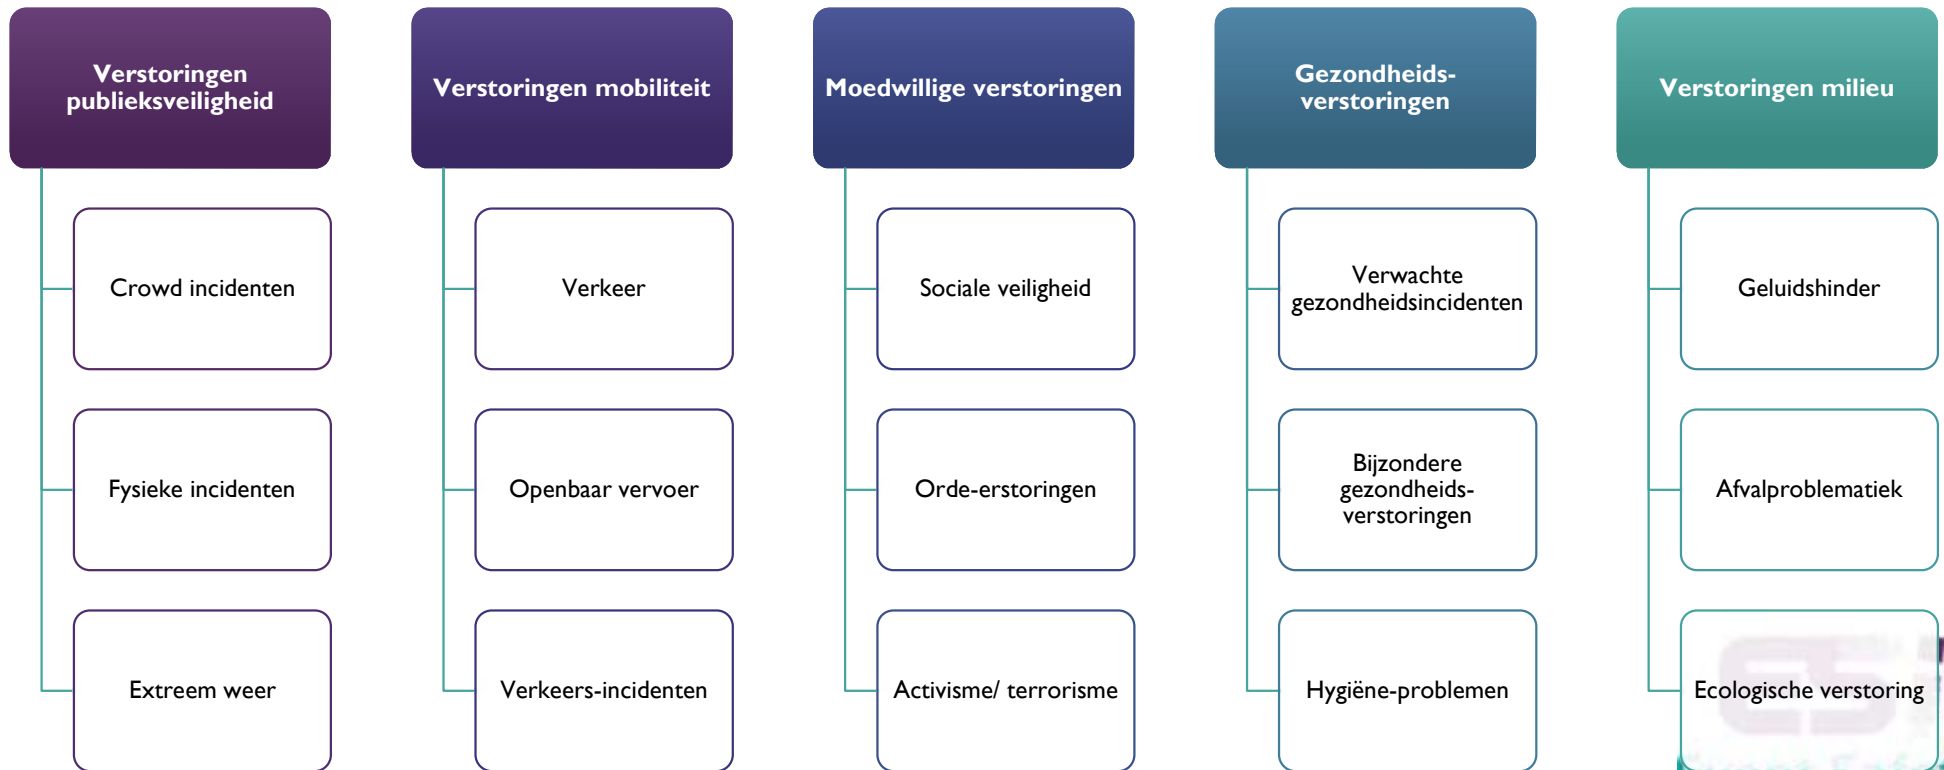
Verstoringen publieksveiligheid

Crowd incidenten

Fysieke incidenten

Extreem weer

Verstoringen mobiliteit

Verkeer

Openbaar vervoer

Verkeers-incidenten

Moedwillige verstoringen

Sociale veiligheid

Orde-erstoringen

Activisme/ terrorisme

Gezondheids-verstoringen

Verwachte gezondheidsincidenten

Bijzondere gezondheids-verstoringen

Hygiëne-problemen

Verstoringen milieu

Geluidshinder

Afvalproblematiek

Ecologische verstoring